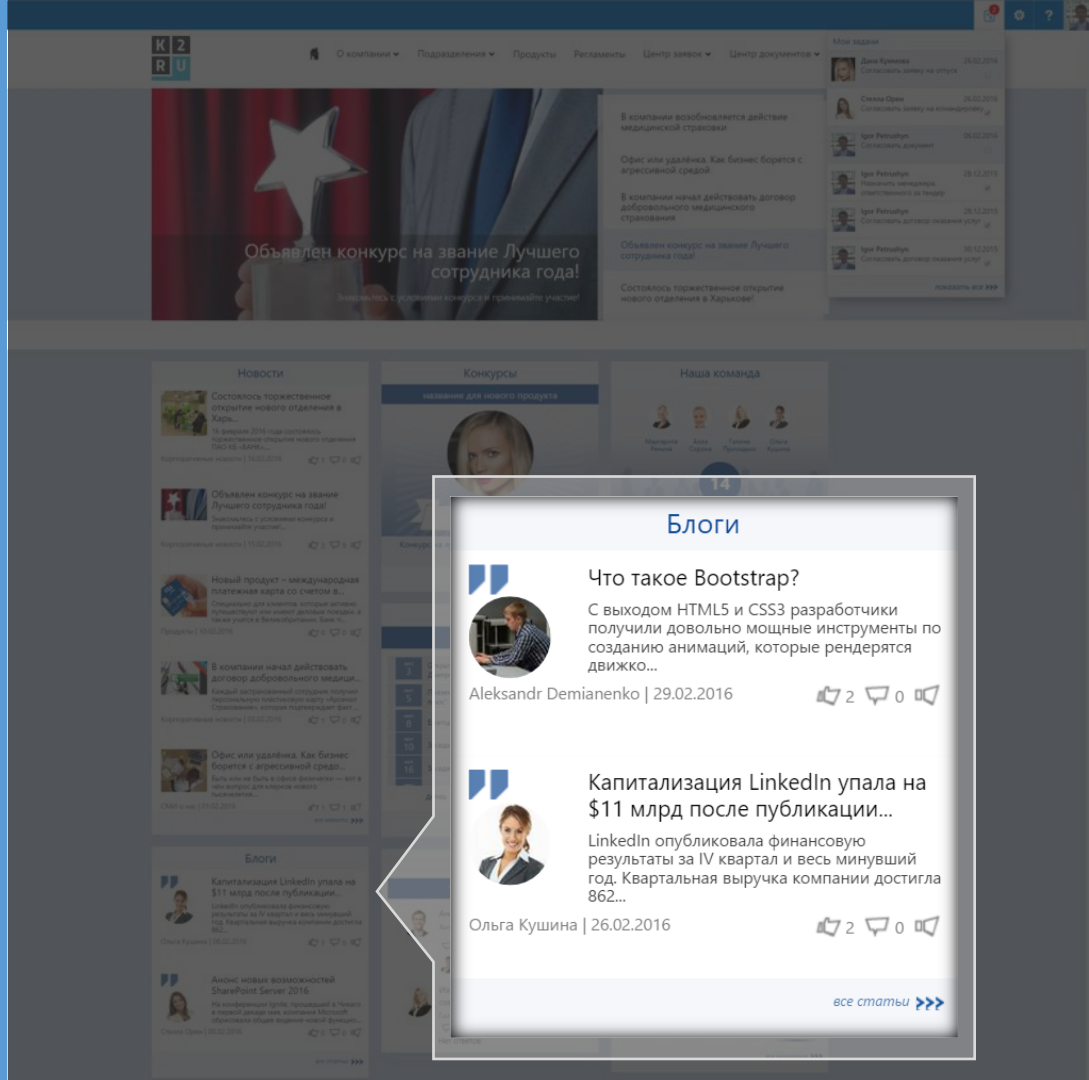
K2
RU

О компании Подразделения Продукты Регламенты Центр заявок Центр документов

Мои задачи

В компании возобновляется действие медицинской страховки

Офис или удалёнка. Как бизнес борется с агрессивной средой

В компании начал действовать договор добровольного медицинского страхования

Объявлен конкурс на звание Лучшего сотрудника года!

Состоялось торжественное открытие нового отделения в Харькове!

Объявлен конкурс на звание Лучшего сотрудника года!

Знакомьтесь с условиями конкурса и принимайте участие!

Новости

Состоялось торжественное открытие нового отделения в Харь...

Объявлен конкурс на звание Лучшего сотрудника года!

Новый продукт – международная платежная карта со счетом в...

В компании начал действовать договор добровольного медици...

Офис или удалёнка. Как бизнес борется с агрессивной средой

Конкурсы

Наша команда

14

Блоги

Капитализация LinkedIn упала на $11 млрд после публикации...

Анонс новых возможностей SharePoint Server 2016

Блоги

Что такое Bootstrap?

С выходом HTML5 и CSS3 разработчики получили довольно мощные инструменты по созданию анимаций, которые рендерятся движко...

Aleksandr Demianenko | 29.02.2016

2 0

Капитализация LinkedIn упала на $11 млрд после публикации...

LinkedIn опубликовала финансовую результаты за IV квартал и весь минувший год. Квартальная выручка компании достигла 862...

Ольга Кушина | 26.02.2016

2 0

все статьи